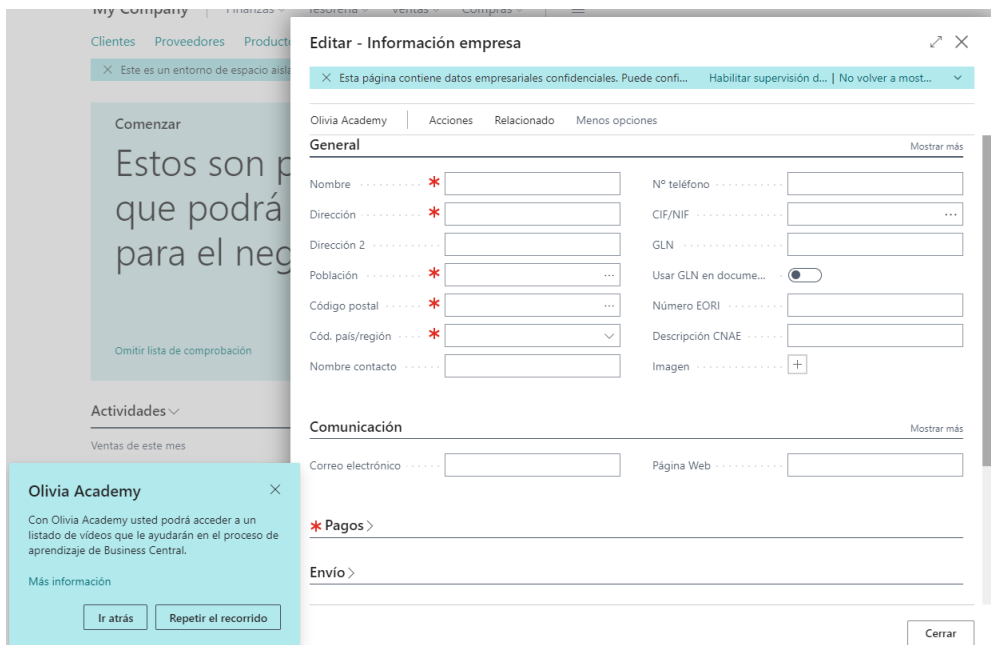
My Company | Finanzas | Tesorería | Ventas | Compras

Clientes Proveedores Producto

Este es un entorno de espacio aisla

Comenzar

Estos son p que podrá para el neg

Omitir lista de comprobación

Actividades

Ventas de este mes

Olivia Academy

Con Olivia Academy usted podrá acceder a un listado de vídeos que le ayudarán en el proceso de aprendizaje de Business Central.

Más información

Ir atrás

Repetir el recorrido

Editar - Información empresa

Esta página contiene datos empresariales confidenciales. Puede confi... Habilitar supervisión d... | No volver a most...

Olivia Academy | Acciones Relacionado Menos opciones

General

Mostrar más

Nombre *

Dirección *

Dirección 2

Población *

Código postal *

Cód. país/región *

Nombre contacto

Nº teléfono

CIF/NIF

GLN

Usar GLN en docume...

Número EORI

Descripción CNAE

Imagen

Comunicación

Mostrar más

Correo electrónico

Página Web

* Pagos

Envío

Cerrar